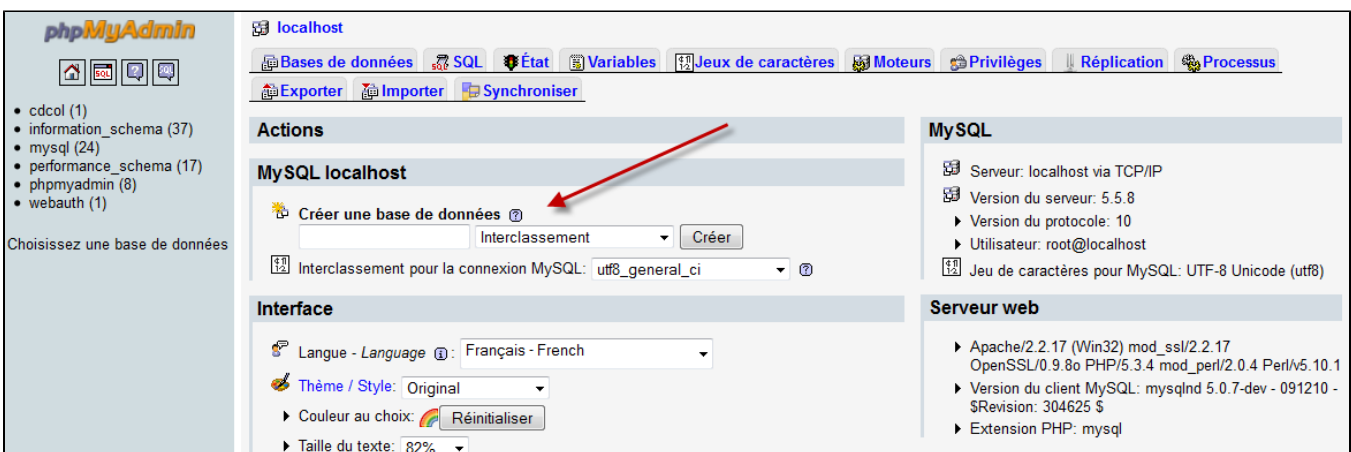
phpMyAdmin

• cdcol (1)
• information_schema (37)
• mysql (24)
• performance_schema (17)
• phpmyadmin (8)
• webauth (1)

Choisissez une base de données

localhost

Bases de données SQL État Variables Jeux de caractères Moteurs Privilèges Réplication Processus
Exporter Importer Synchroniser

Actions

MySQL localhost

Créer une base de données

Interclassement Créer

Interclassement pour la connexion MySQL: utf8_general_ci

Interface

Langue - *Language* Français - French

Thème / Style: Original

Couleur au choix: Réinitialiser

Taille du texte: 82%

MySQL

Serveur: localhost via TCP/IP
Version du serveur: 5.5.8
Version du protocole: 10
Utilisateur: root@localhost
Jeu de caractères pour MySQL: UTF-8 Unicode (utf8)

Serveur web

Apache/2.2.17 (Win32) mod_ssl/2.2.17 OpenSSL/0.9.8o PHP/5.3.4 mod_perl/2.0.4 Perl/v5.10.1
Version du client MySQL: mysqlnd 5.0.7-dev - 091210 - $Revision: 304625 $
Extension PHP: mysql